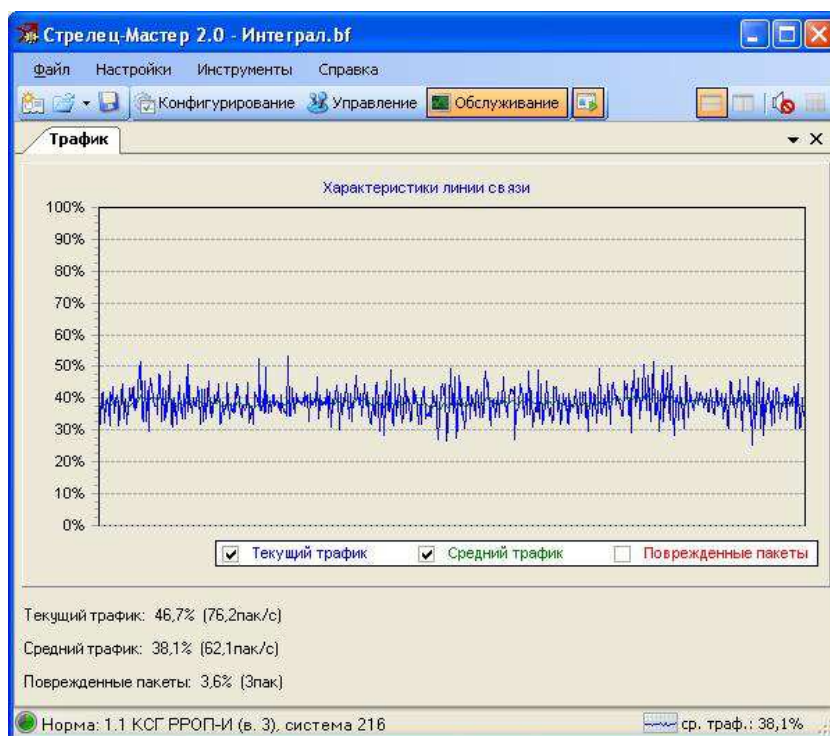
Стрелец-Мастер 2.0 - Интеграл.bf

Файл Настройки Инструменты Справка

Конфигурирование Управление Обслуживание

Трафик

Характеристики линии связи

100%
90%
80%
70%
60%
50%
40%
30%
20%
10%
0%

Текущий трафик Средний трафик Поврежденные пакеты

Текущий трафик: 46,7% (76,2пак/с)

Средний трафик: 38,1% (62,1пак/с)

Поврежденные пакеты: 3,6% (3пак)

Норма: 1.1 КСГ РРОП-И (в. 3), система 216

ср. траф.: 38,1%